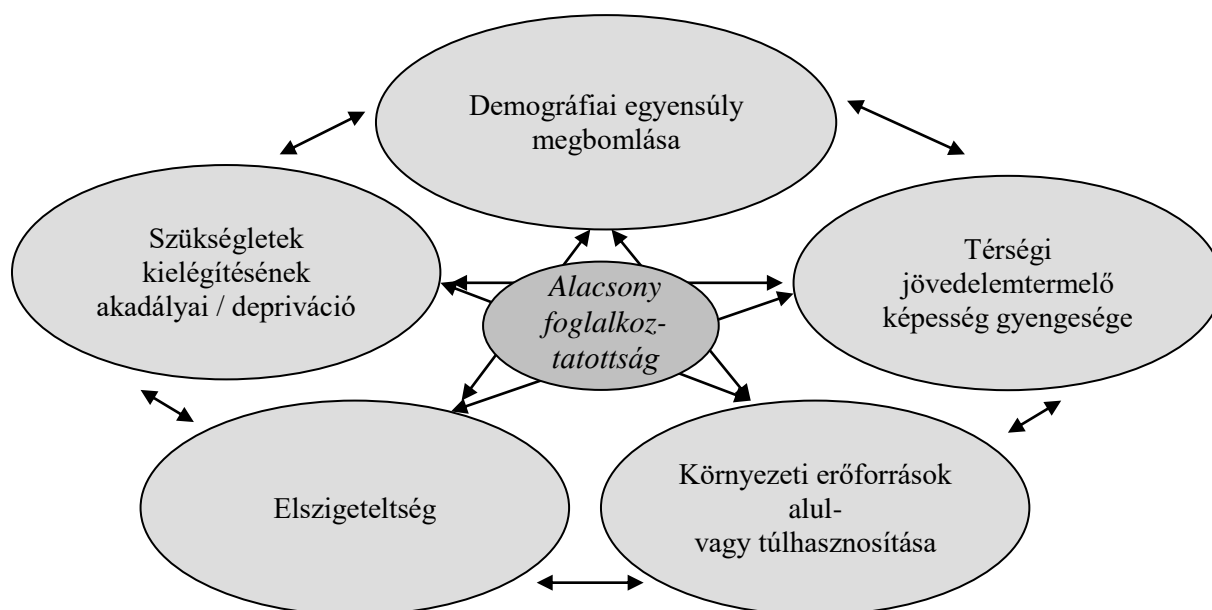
Demográfiai egyensúly megbomlása

Szükségletek kielégítésének akadályai / depriváció

Alacsony foglalkoztatottság

Térségi jövedelemtermelő képesség gyengesége

Elszigeteltség

Környezeti erőforrások alul- vagy túlhasznosítása